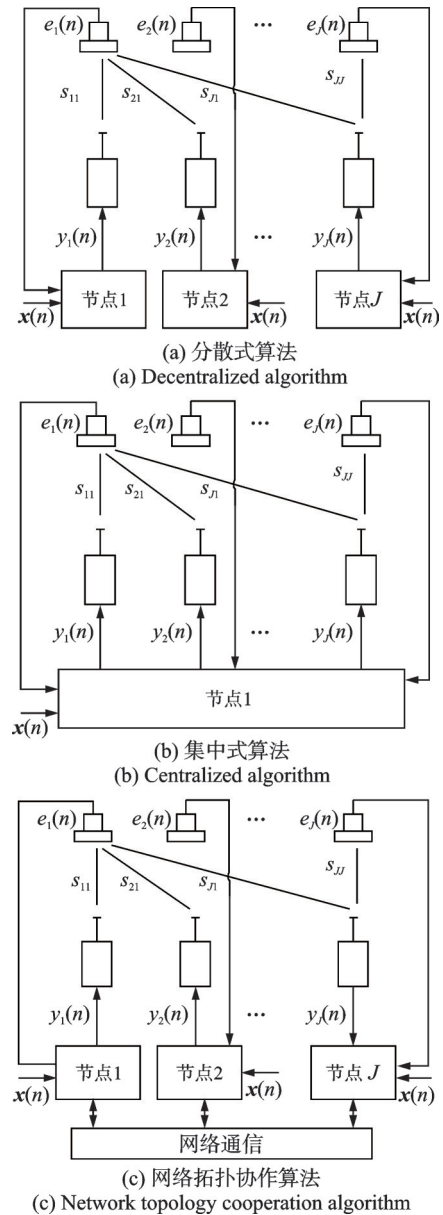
$e_1(n)$ $e_2(n)$ ⋯ $e_J(n)$

$s_{11}$ $s_{21}$ $s_{J1}$ $s_{JJ}$

$y_1(n)$ $y_2(n)$ ⋯ $y_J(n)$

节点1 节点2 节点$J$

$\boldsymbol{x}(n)$ $\boldsymbol{x}(n)$ $\boldsymbol{x}(n)$

(a) 分散式算法
(a) Decentralized algorithm

$e_1(n)$ $e_2(n)$ ⋯ $e_J(n)$

$s_{11}$ $s_{21}$ $s_{J1}$ $s_{JJ}$

$y_1(n)$ $y_2(n)$ ⋯ $y_J(n)$

节点1

$\boldsymbol{x}(n)$

(b) 集中式算法
(b) Centralized algorithm

$e_1(n)$ $e_2(n)$ ⋯ $e_J(n)$

$s_{11}$ $s_{21}$ $s_{J1}$ $s_{JJ}$

$y_1(n)$ $y_2(n)$ ⋯ $y_J(n)$

节点1 节点2 节点 $J$

$\boldsymbol{x}(n)$ $\boldsymbol{x}(n)$ $\boldsymbol{x}(n)$

网络通信

(c) 网络拓扑协作算法
(c) Network topology cooperation algorithm